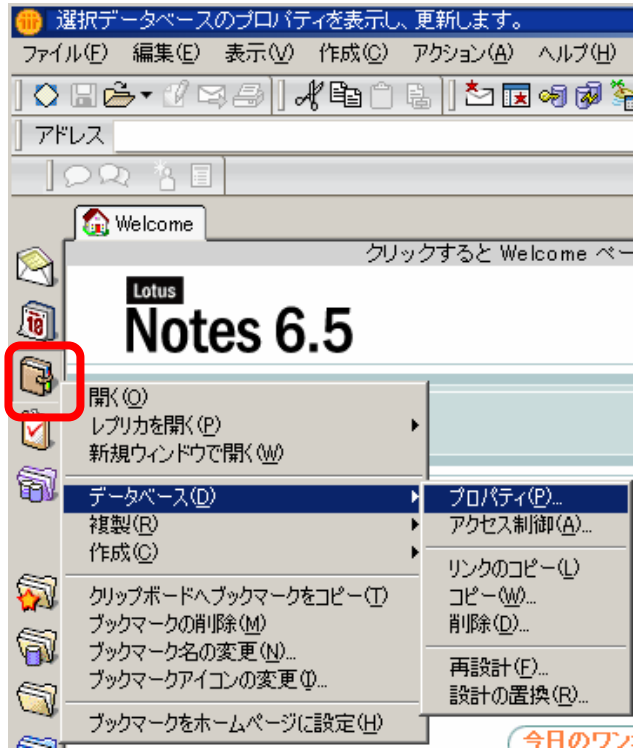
選択データベースのプロパティを表示し、更新します。

ファイル(F) 編集(E) 表示(V) 作成(C) アクション(A) ヘルプ(H)

アドレス

Welcome

クリックすると Welcome ペー

Lotus
Notes 6.5

開く(O)
レプリカを開く(P)
新規ウィンドウで開く(W)
データベース(D)
複製(R)
作成(C)
クリップボードへブックマークをコピー(T)
ブックマークの削除(M)
ブックマーク名の変更(N)...
ブックマークアイコンの変更(I)...
ブックマークをホームページに設定(H)

プロパティ(P)...
アクセス制御(A)...
リンクのコピー(L)
コピー(W)...
削除(D)...
再設計(E)...
設計の置換(R)...

今日のワン